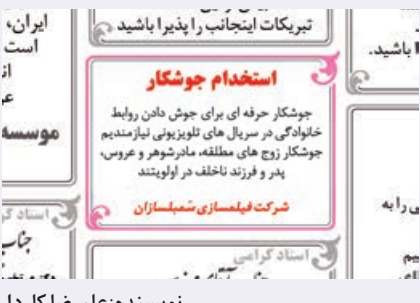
ایران،
است
از
ع
موسسه

تبریکات اینجانب را پذیرا باشید

ا باشید.

استخدام جوشکار

جوشکار حرفه ای برای جوش دادن روابط خانوادگی در سریال های تلویزیونی نیازمندیم
جوشکار زوج های مطلقه، مادرشوهر و عروس، پدر و فرزند ناخلف در اولویتند

شرکت فیلمسازی شمبلسازان

استاد گرامی
جناب

استاد گرامی

ی را به

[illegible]